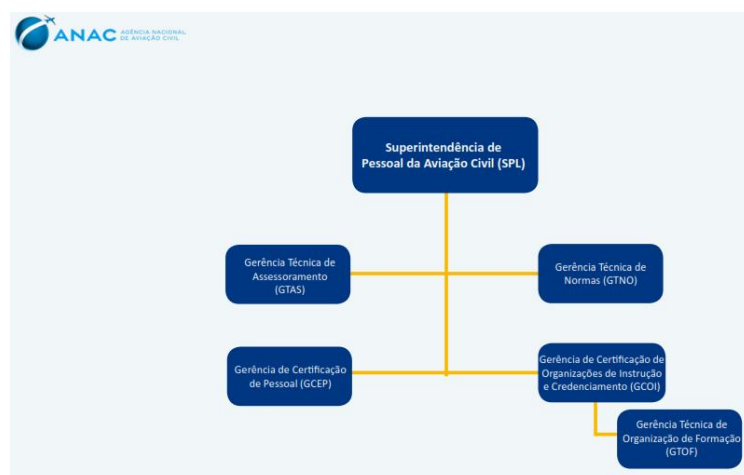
ANAC AGÊNCIA NACIONAL DE AVIAÇÃO CIVIL

Superintendência de Pessoal da Aviação Civil (SPL)

Gerência Técnica de Assessoramento (GTAS)

Gerência Técnica de Normas (GTNO)

Gerência de Certificação de Pessoal (GCEP)

Gerência de Certificação de Organizações de Instrução e Credenciamento (GCOI)

Gerência Técnica de Organização de Formação (GTOF)